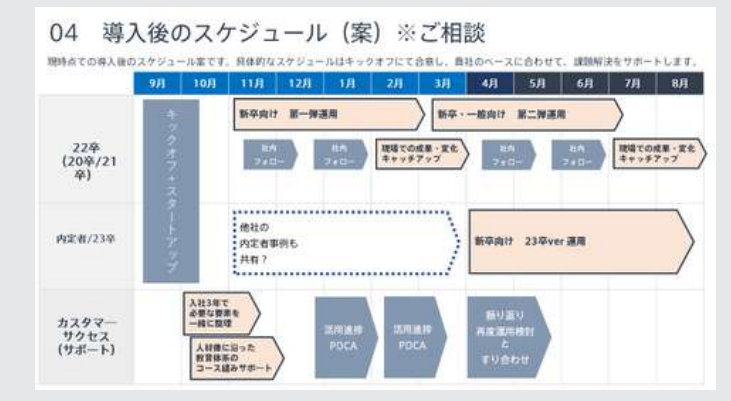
04 導入後のスケジュール（案）※ご相談

現時点での導入後のスケジュール案です。具体的なスケジュールはキックオフにて合意し、貴社のペースに合わせて、課題解決をサポートします。

| | 9月 | 10月 | 11月 | 12月 | 1月 | 2月 | 3月 | 4月 | 5月 | 6月 | 7月 | 8月 |
|---|---|---|---|---|---|---|---|---|---|---|---|---|
| 22卒 (20卒/21卒) | キックオフ＋スタートアップ | | 新卒向け 第一弾運用 / 社内フォロー | | 社内フォロー | 現場での成果・変化キャッチアップ | 新卒・一般向け 第二弾運用 | 社内フォロー | | 社内フォロー | 現場での成果・変化キャッチアップ | |
| 内定者/23卒 | | | 他社の内定者事例も共有？ | | | | | 新卒向け 23卒ver 運用 | | | | |
| カスタマーサクセス (サポート) | 入社3年で必要な要素を一緒に整理 / 人材像に沿った教育体系のコース組みサポート | | | 活用進捗 PDCA | | 活用進捗 PDCA | | 振り返り 再度運用検討 と すり合わせ | | | | |